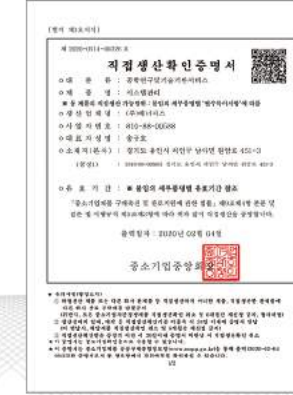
[별지 제8호서식]

제 2020-0314-0030 호

직접생산확인증명서

○ 대 분 류 : 공통연구및기술지원서비스

○ 제 품 명 : 시스템관리

● 본 제품의 직접생산 가능범위 : 동일의 세부품명명 '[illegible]'에 대한

○ 생 산 업 체 명 : (주)에이디스

○ 사 업 자 번 호 : 610-88-00588

○ 대 표 자 성 명 : 송규호

○ 소재지(본사) : 경기도 용인시 처인구 남사면 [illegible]

([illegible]) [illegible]

○ 유 효 기 간 : ● 등록의 세부품명별 유효기간 참조

「중소기업제품 구매촉진 및 판로지원에 관한 법률」 제9조제4항 본문 및 같은 법 시행규칙 제5조제3항에 따라 위와 같이 직접생산을 증명합니다.

증명일자 : 2020년 03월 04일

중소기업중앙회

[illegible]

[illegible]